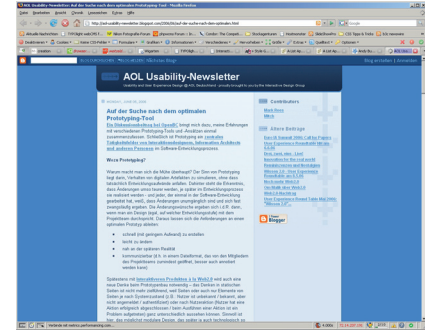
AOL Usability-Newsletter: Auf der Suche nach dem optimalen Prototyp-Tool - Mozilla Firefox

Datei Bearbeiten Ansicht Chronik Lesezeichen Extras Hilfe

http://aol-usability-newsletter.blogspot.com/2008/06/auf-der-suche-nach-dem-optimalen.html

Google

AOL Usability-Newsletter

Usability and User Experience Design @ AOL Deutschland - proudly brought to you by the Interactive Design Group

MONTAG, 16. JUNI 2008

Auf der Suche nach dem optimalen Prototyping-Tool

Ein Diskussionsbeitrag bei XeenBC bringt mich dazu, meine Erfahrungen mit verschiedenen Prototyping-Tools und -Ansätzen einmal zusammenzufassen. Schließlich ist Prototyping ein zentraler Tätigkeitsbereich von Interaktionsdesignern, Informations-Architekten und anderen Personen im Software-Entwicklungsprozess.

Wozu Prototyping?

Warum macht man sich die Mühe überhaupt? Der Dienst von Prototyping liegt darin, Verhalten von digitalen Artefakten zu simulieren, ohne dass tatsächlich Entwicklungsaufwände anfallen. Dadurch stellt die Erkenntnis, dass Änderungen schon früher werden, je später im Entwicklungsprozess sie realisiert werden – und jeder, der einmal in der Software-Entwicklung gearbeitet hat, weiß, dass Änderungen unumgänglich sind und sich fast zwangsläufig ergeben. Die Änderungswünsche ergeben sich i.d.R. dann, wenn man ein Design zeigt, auf welcher Entwicklungsstufe) mit dem Projektteam durchspricht. Daraus lassen sich die Anforderungen an einen optimalen Prototyp ableiten:

einfach (mit geringem Aufwand) zu erstellen
leicht zu ändern
nah an der späteren Realität
kommunizierbar (d.h. in einem Dateiformat, das von den Mitgliedern des Projektteams zumindest geöffnet, besser auch annotiert werden kann)

Spätestens mit interaktiveren Produkten à la Web2.0 wird auch eine neue Denke beim Prototyping notwendig – das Denken in statischen Seiten ist nicht mehr zeitgemäß, weil Seiten oder auch nur Elemente von Seiten je nach Systemzustand (z.B. Nutzer ist unbekannt / bekannt; aber nicht angemeldet / authentifiziert) oder nach Nutzeraktion (Nutzer hat eine Aktion erfolgreich abgeschlossen / kein Ausführen einer Aktion ist ein Problem aufgetreten) ganz unterschiedlich aussehen können. Dennoch ist hier, das möglichst modulare Design. Jan sollte in mich berichtend in

Contributors
Mark Hurst
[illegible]

Ältere Beiträge
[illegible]

Blogger

Verbinde mit beta.performancing.com...